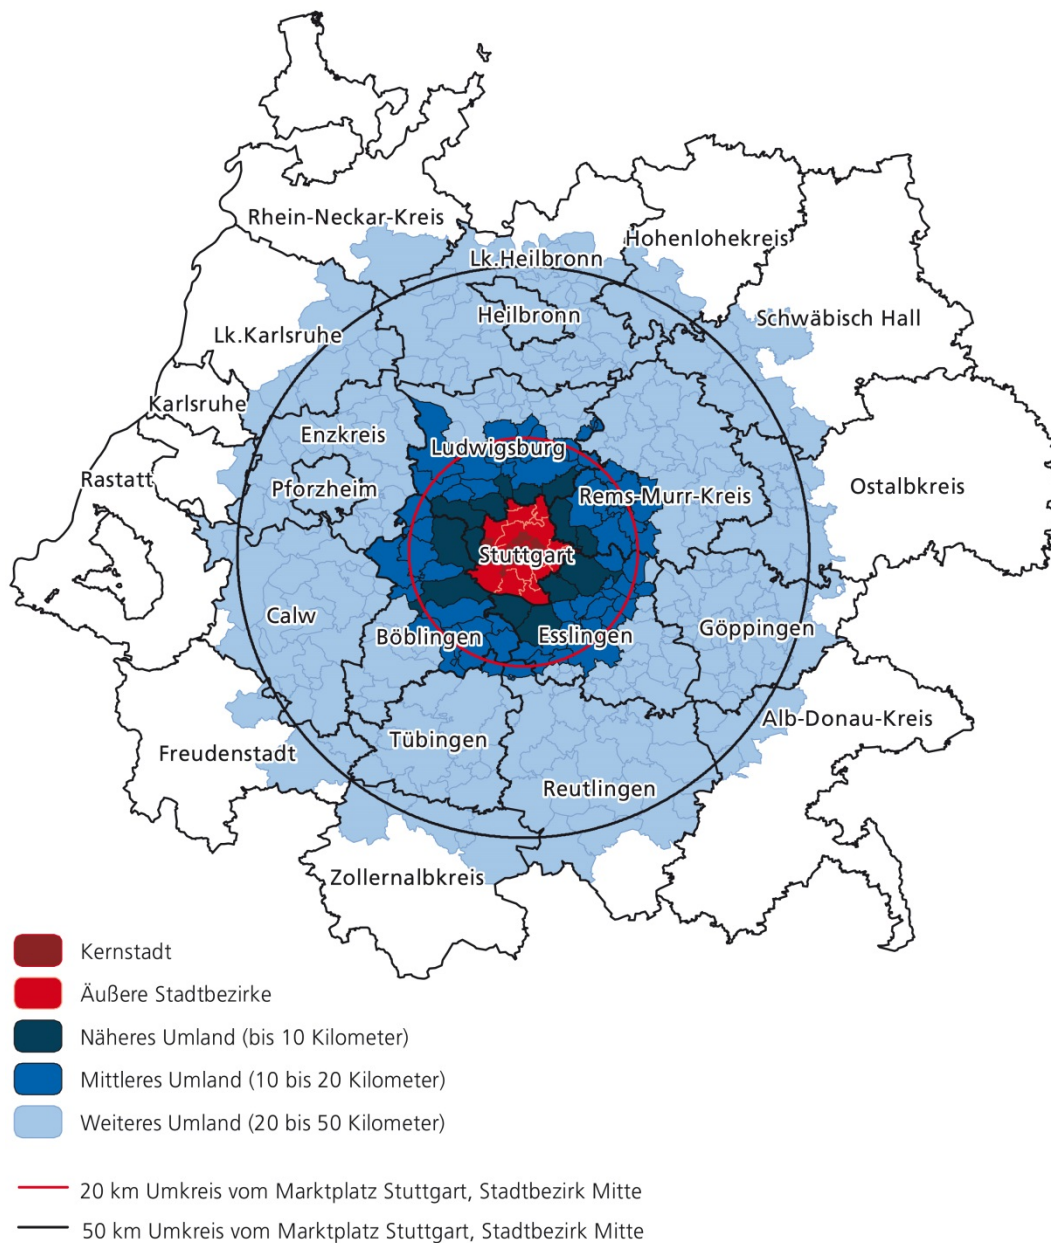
Rhein-Neckar-Kreis
Hohenlohekreis
Lk.Heilbronn
Heilbronn
Schwäbisch Hall
Lk.Karlsruhe
Karlsruhe
Enzkreis
Ludwigsburg
Rastatt
Pforzheim
Rems-Murr-Kreis
Ostalbkreis
Stuttgart
Calw
Böblingen
Esslingen
Göppingen
Alb-Donau-Kreis
Freudenstadt
Tübingen
Reutlingen
Zollernalbkreis

Kernstadt
Äußere Stadtbezirke
Näheres Umland (bis 10 Kilometer)
Mittleres Umland (10 bis 20 Kilometer)
Weiteres Umland (20 bis 50 Kilometer)

20 km Umkreis vom Marktplatz Stuttgart, Stadtbezirk Mitte
50 km Umkreis vom Marktplatz Stuttgart, Stadtbezirk Mitte